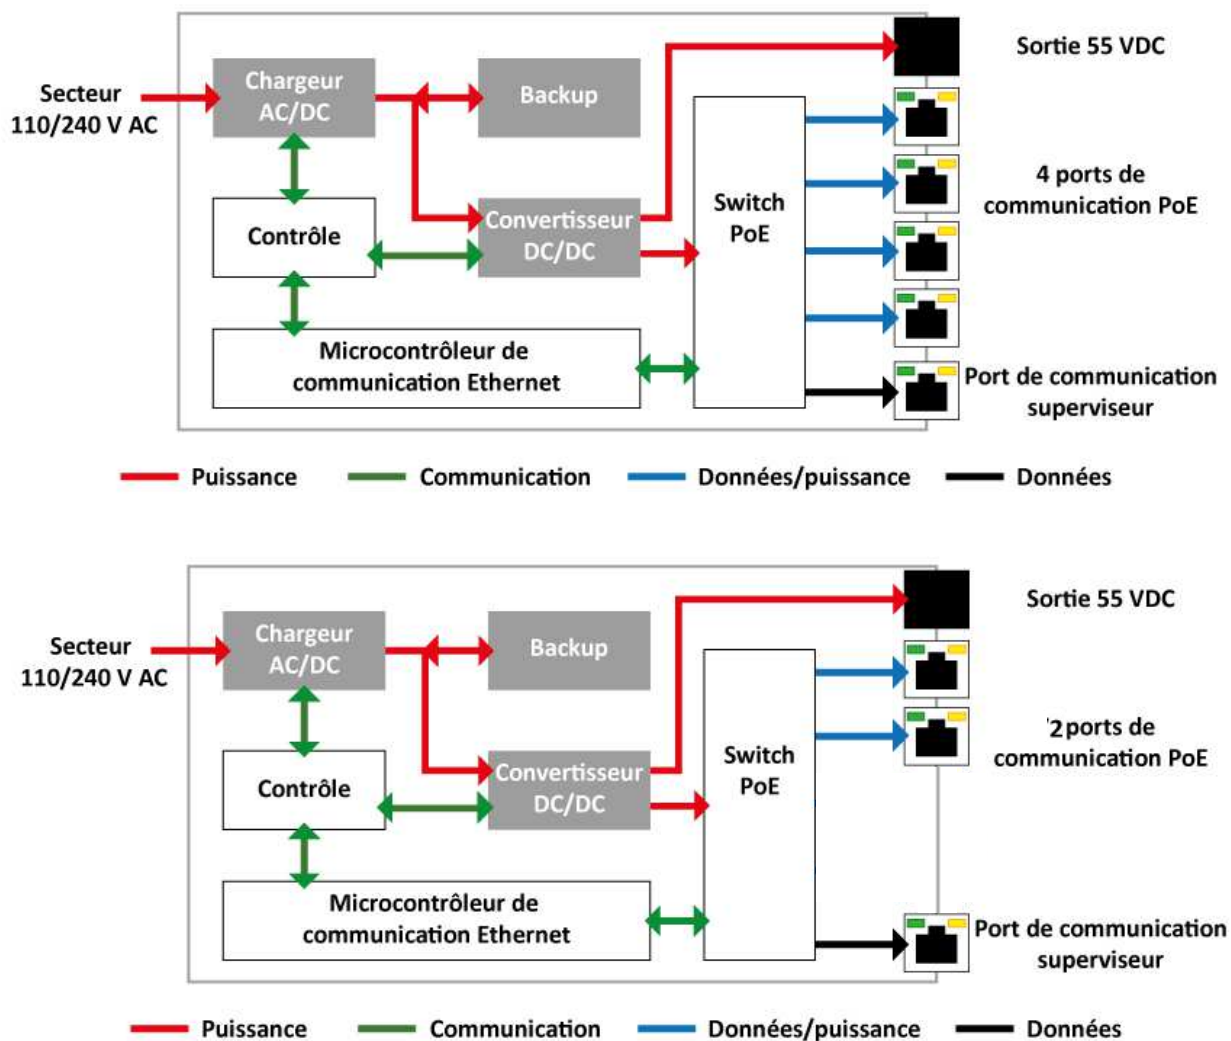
Secteur
110/240 V AC

Chargeur
AC/DC

Backup

Sortie 55 VDC

Switch
PoE

4 ports de
communication PoE

Contrôle

Convertisseur
DC/DC

Microcontrôleur de
communication Ethernet

Port de communication
superviseur

Puissance Communication Données/puissance Données

Secteur
110/240 V AC

Chargeur
AC/DC

Backup

Sortie 55 VDC

Switch
PoE

2 ports de
communication PoE

Contrôle

Convertisseur
DC/DC

Microcontrôleur de
communication Ethernet

Port de communication
superviseur

Puissance Communication Données/puissance Données